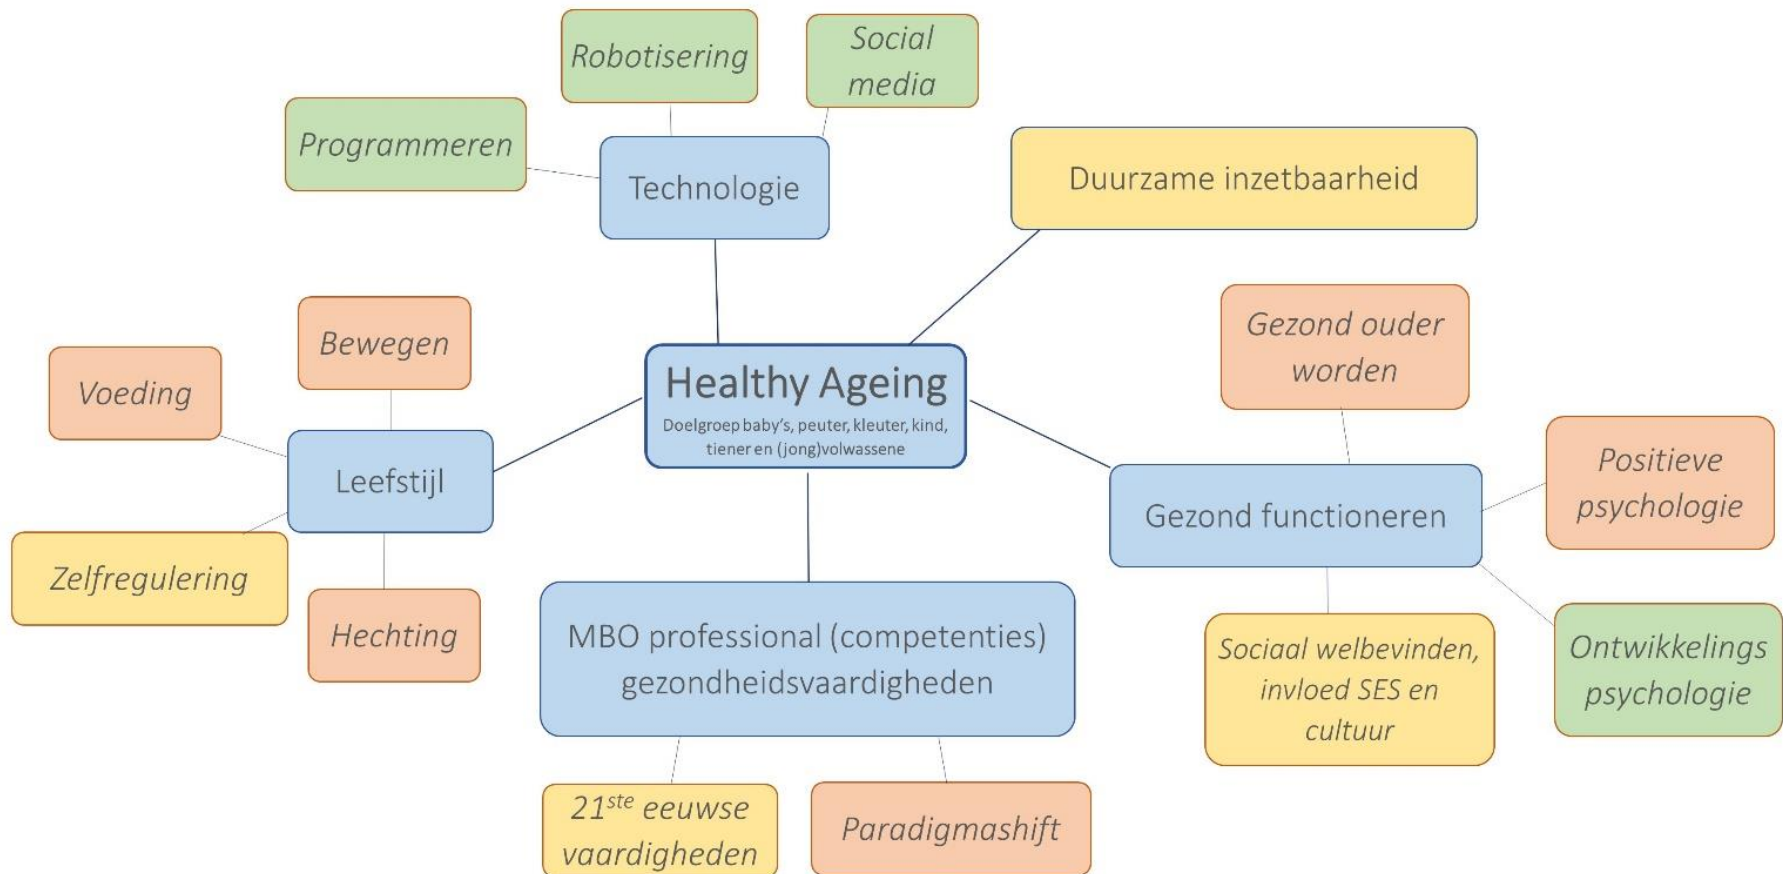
Robotisering

Social media

Programmeren

Technologie

Duurzame inzetbaarheid

Bewegen

Voeding

Healthy Ageing
Doelgroep baby's, peuter, kleuter, kind, tiener en (jong)volwassene

Gezond ouder worden

Leefstijl

Positieve psychologie

Gezond functioneren

Zelfregulering

Hechting

MBO professional (competenties) gezondheidsvaardigheden

Sociaal welbevinden, invloed SES en cultuur

Ontwikkelings psychologie

$21^{ste}$ eeuwse vaardigheden

Paradigmashift